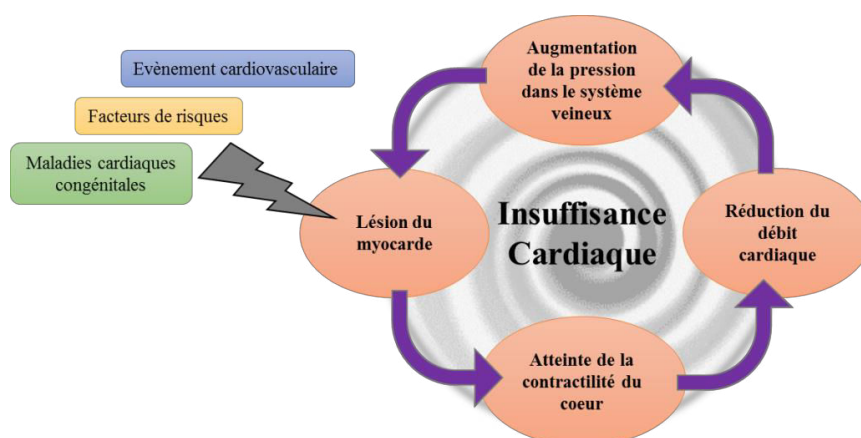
Evènement cardiovasculaire

Facteurs de risques

Maladies cardiaques congénitales

Augmentation de la pression dans le système veineux

Lésion du myocarde

Insuffisance Cardiaque

Réduction du débit cardiaque

Atteinte de la contractilité du coeur